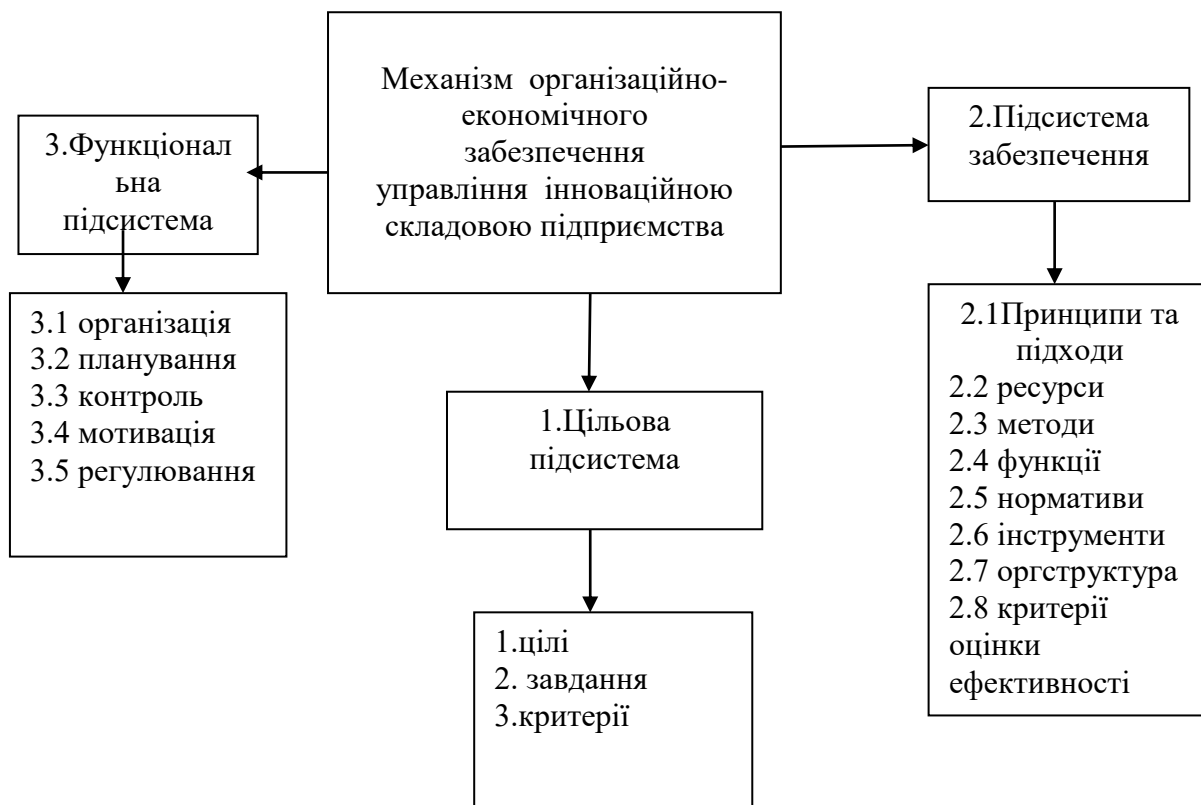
Механізм організаційно-економічного забезпечення управління інноваційною складовою підприємства

3.Функціональна підсистема

3.1 організація
3.2 планування
3.3 контроль
3.4 мотивація
3.5 регулювання

1.Цільова підсистема

1.цілі
2. завдання
3.критерії

2.Підсистема забезпечення

2.1Принципи та підходи
2.2 ресурси
2.3 методи
2.4 функції
2.5 нормативи
2.6 інструменти
2.7 оргструктура
2.8 критерії оцінки ефективності